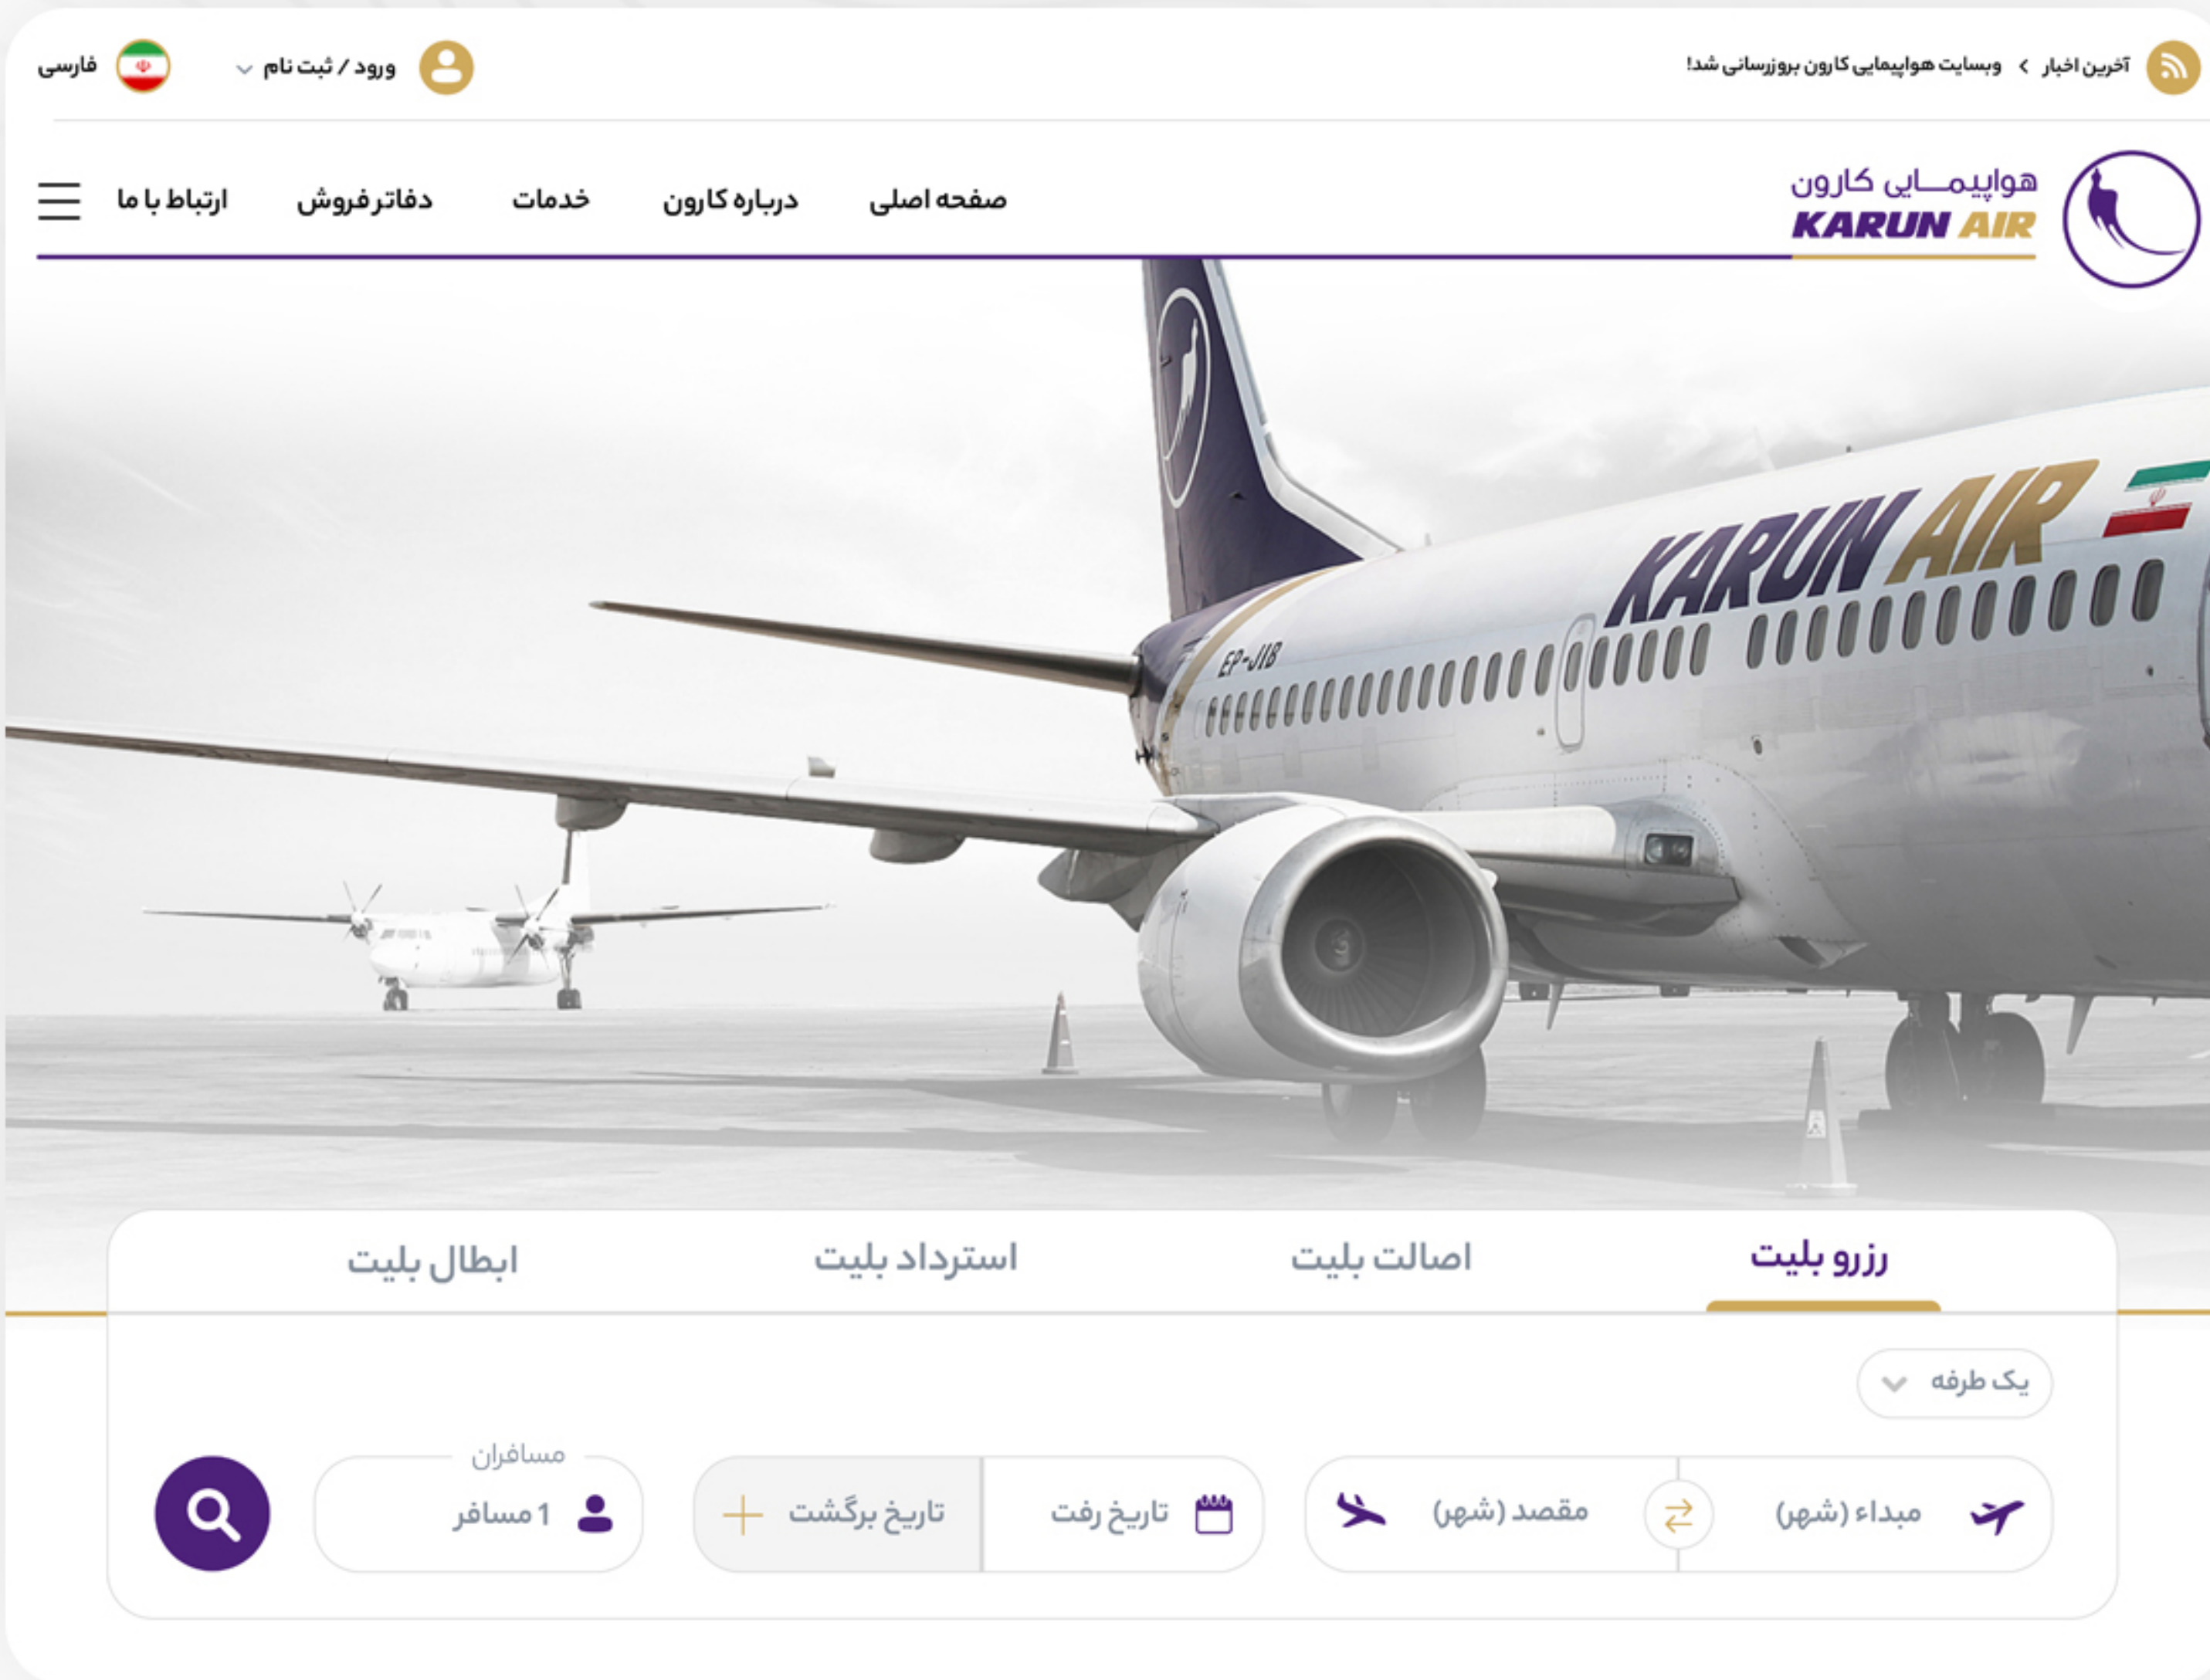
آخرین اخبار › وبسایت هواپیمایی کارون بروزرسانی شد!

ورود / ثبت نام

فارسی

هواپیمـــایی کارون
KARUN AIR

صفحه اصلی
درباره کارون
خدمات
دفاترفروش
ارتباط با ما

KARUN AIR
EP-JIB

رزرو بلیت
اصالت بلیت
استرداد بلیت
ابطال بلیت

یک طرفه

مبداء (شهر)
مقصد (شهر)
تاریخ رفت
تاریخ برگشت
مسافران
1 مسافر